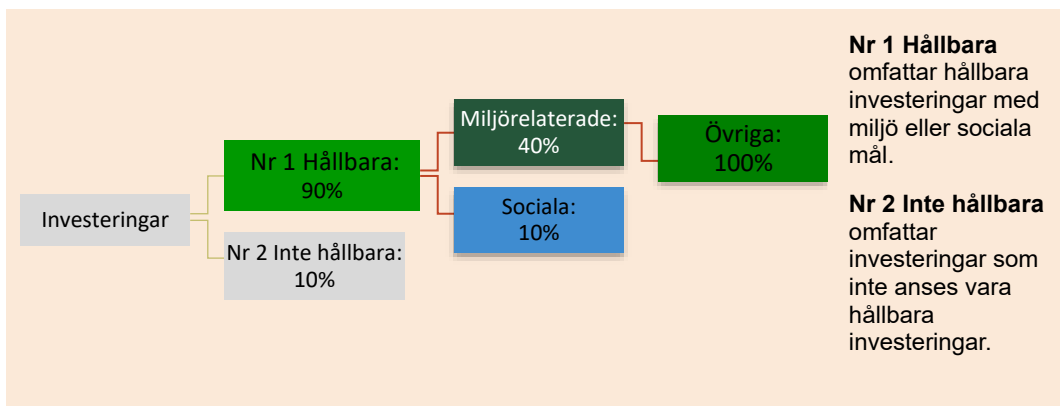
Investeringar

Nr 1 Hållbara: 90%

Nr 2 Inte hållbara: 10%

Miljörelaterade: 40%

Sociala: 10%

Övriga: 100%

**Nr 1 Hållbara** omfattar hållbara investeringar med miljö eller sociala mål.

**Nr 2 Inte hållbara** omfattar investeringar som inte anses vara hållbara investeringar.